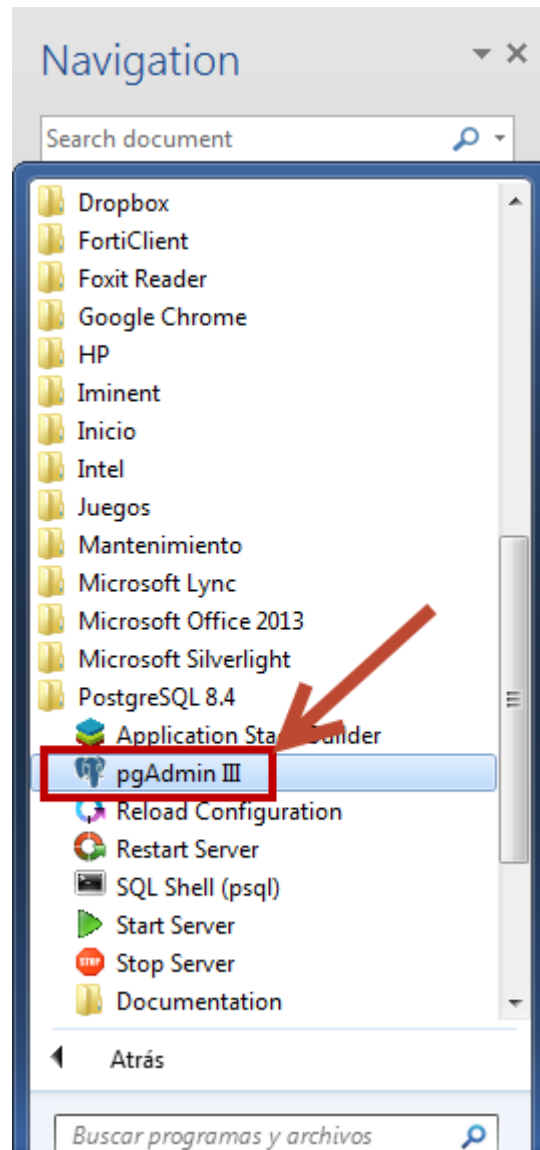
Navigation

Search document

Dropbox
FortiClient
Foxit Reader
Google Chrome
HP
Iminent
Inicio
Intel
Juegos
Mantenimiento
Microsoft Lync
Microsoft Office 2013
Microsoft Silverlight
PostgreSQL 8.4
Application Sta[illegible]uilder
pgAdmin III
Reload Configuration
Restart Server
SQL Shell (psql)
Start Server
Stop Server
Documentation

Atrás

Buscar programas y archivos